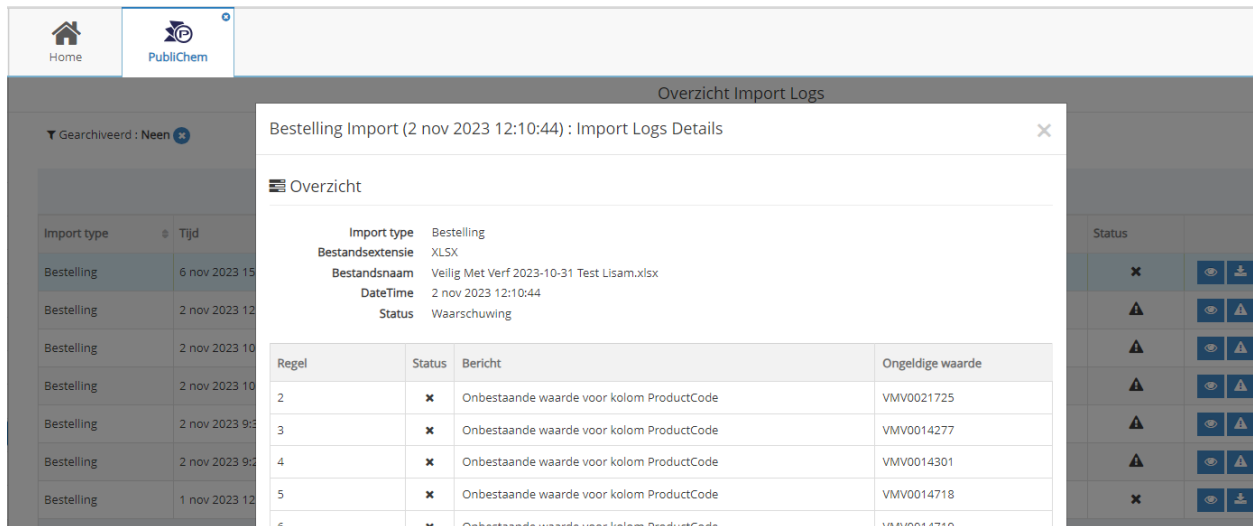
Home PubliChem

Overzicht Import Logs

Gearchiveerd : Neen

| Import type | Tijd | Status |
|---|---|---|
| Bestelling | 6 nov 2023 15 | |
| Bestelling | 2 nov 2023 12 | |
| Bestelling | 2 nov 2023 10 | |
| Bestelling | 2 nov 2023 10 | |
| Bestelling | 2 nov 2023 9:3 | |
| Bestelling | 2 nov 2023 9:2 | |
| Bestelling | 1 nov 2023 12 | |

Bestelling Import (2 nov 2023 12:10:44) : Import Logs Details

Overzicht

Import type Bestelling
Bestandsextensie XLSX
Bestandsnaam Veilig Met Verf 2023-10-31 Test Lisam.xlsx
DateTime 2 nov 2023 12:10:44
Status Waarschuwing

| Regel | Status | Bericht | Ongeldige waarde |
|---|---|---|---|
| 2 | × | Onbestaande waarde voor kolom ProductCode | VMV0021725 |
| 3 | × | Onbestaande waarde voor kolom ProductCode | VMV0014277 |
| 4 | × | Onbestaande waarde voor kolom ProductCode | VMV0014301 |
| 5 | × | Onbestaande waarde voor kolom ProductCode | VMV0014718 |
| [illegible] | × | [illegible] | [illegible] |